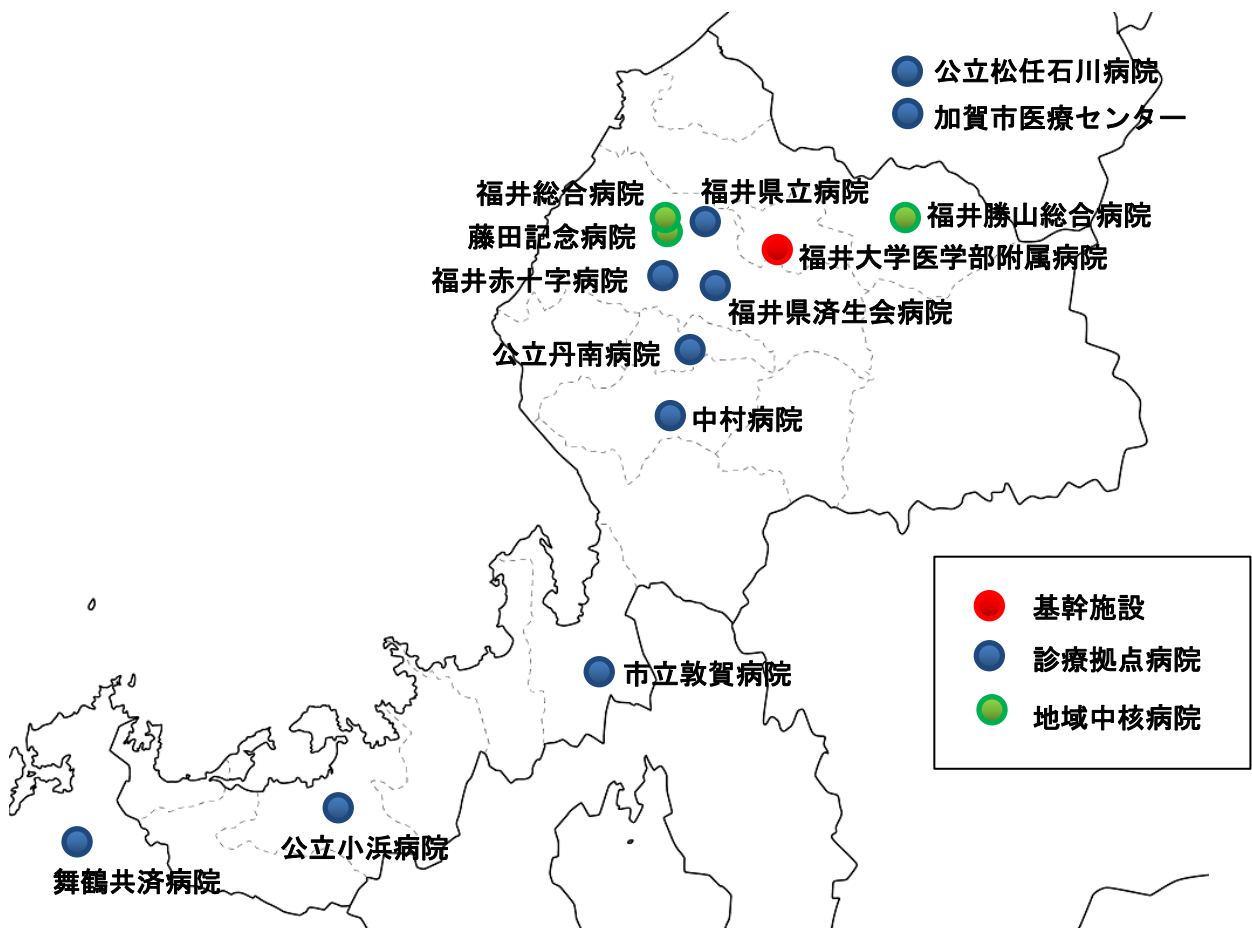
公立松任石川病院
加賀市医療センター
福井総合病院
福井県立病院
福井勝山総合病院
藤田記念病院
福井大学医学部附属病院
福井赤十字病院
福井県済生会病院
公立丹南病院
中村病院
基幹施設
診療拠点病院
地域中核病院
市立敦賀病院
公立小浜病院
舞鶴共済病院